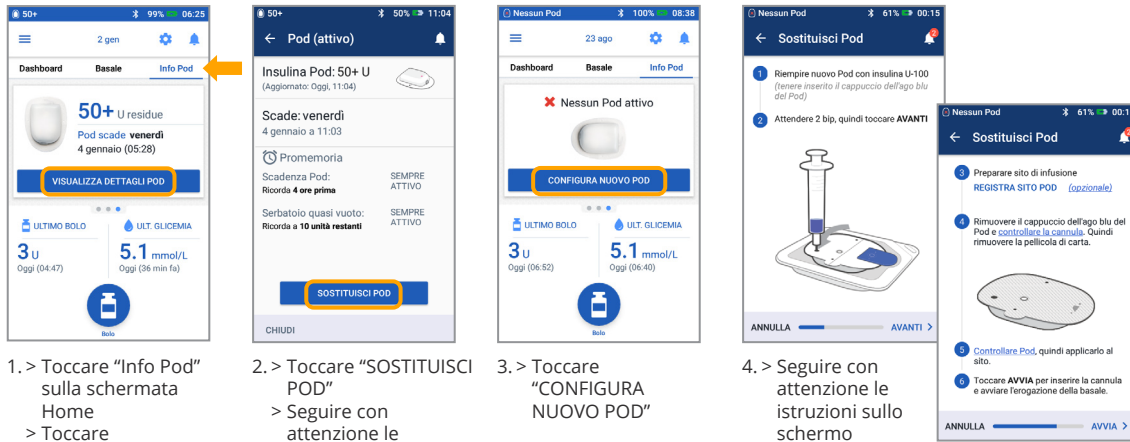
50+ 99% 06:25
2 gen
Dashboard Basale Info Pod
50+ U residue
Pod scade venerdì
4 gennaio (05:28)
VISUALIZZA DETTAGLI POD
ULTIMO BOLO
3 U
Oggi (04:47)
ULT. GLICEMIA
5.1 mmol/L
Oggi (36 min fa)
Bolo

1. > Toccare “Info Pod” sulla schermata Home
> Toccare

50+ 50% 11:04
Pod (attivo)
Insulina Pod: 50+ U
(Aggiornato: Oggi, 11:04)
Scade: venerdì
4 gennaio a 11:03
Promemoria
Scadenza Pod: SEMPRE ATTIVO
Ricorda 4 ore prima
Serbatoio quasi vuoto: SEMPRE ATTIVO
Ricorda a 10 unità restanti
SOSTITUISCI POD
CHIUDI

2. > Toccare “SOSTITUISCI POD”
> Seguire con attenzione le

Nessun Pod 100% 08:38
23 ago
Dashboard Basale Info Pod
Nessun Pod attivo
CONFIGURA NUOVO POD
ULTIMO BOLO
3 U
Oggi (06:52)
ULT. GLICEMIA
5.1 mmol/L
Oggi (06:40)
Bolo

3. > Toccare “CONFIGURA NUOVO POD”

Nessun Pod 61% 00:15
Sostituisci Pod
1 Riempire nuovo Pod con insulina U-100
(tenere inserito il cappuccio dell'ago blu del Pod)
2 Attendere 2 bip, quindi toccare AVANTI
ANNULLA AVANTI

4. > Seguire con attenzione le istruzioni sullo schermo

Nessun Pod 61% 00:1
Sostituisci Pod
3 Preparare sito di infusione
REGISTRA SITO POD (opzionale)
4 Rimuovere il cappuccio dell'ago blu del Pod e controllare la cannula. Quindi rimuovere la pellicola di carta.
5 Controllare Pod, quindi applicarlo al sito.
6 Toccare AVVIA per inserire la cannula e avviare l'erogazione della basale.
ANNULLA AVVIA